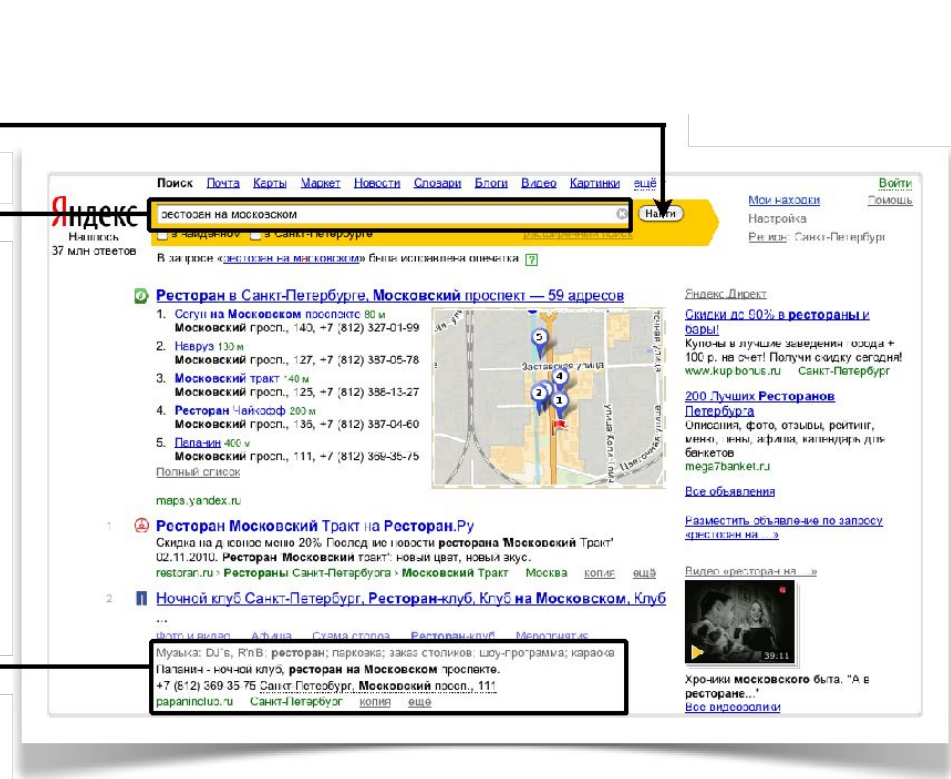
Поиск Почта Карты Маркет Новости Словари Блоги Видео Картинки ещё

Войти

Яндекс

ресторан на московском

Найти

Мои находки Помощь

Настройка

Регион: Санкт-Петербург

Нашлось 37 млн ответов

в Чайнике... в Санкт-Петербурге

Расширенный поиск

В запросе «ресторан на московском» была исправлена опечатка ?

Ресторан в Санкт-Петербурге, Московский проспект — 59 адресов

1. Сегун на Московском проспекте 80 м
Московский просп., 140, +7 (812) 327-01-99

2. Невруз 130 м
Московский просп., 127, +7 (812) 387-05-78

3. Московский тракт 140 м
Московский просп., 125, +7 (812) 388-13-27

4. Ресторан Чайкофф 200 м
Московский просп., 135, +7 (812) 387-04-60

5. Папанин 400 м
Московский просп., 111, +7 (812) 369-35-75

Полный список

maps.yandex.ru

Заставская улица

Яндекс.Директ

Скидки до 90% в рестораны и бары!
Купоны в лучшие заведения города + 100 р. на счет! Получи скидку сегодня!
www.kupibonus.ru Санкт-Петербург

200 Лучших Ресторанов Петербурга
Описания, фото, отзывы, рейтинг, меню, цены, афиша, календарь для банкетов
mega7banket.ru

Все объявления

Разместить объявление по запросу «ресторан на ...»

1 Ресторан Московский Тракт на Ресторан.Ру
Скидка на дневное меню 20%. Последние новости ресторана 'Московский Тракт' 02.11.2010. Ресторан 'Московский тракт': новый цвет, новый вкус.
restoran.ru › Рестораны Санкт-Петербурга › Московский Тракт Москва копия ещё

2 Ночной клуб Санкт-Петербург, Ресторан-клуб, Клуб на Московском, Клуб ...
Фото и видео Афиша Схема стола Ресторан-клуб Мероприятия
Музыка: DJ's, R'nB; ресторан; паркова; заказ столиков; шоу-программа; караоке
Папанин - ночной клуб, ресторан на Московском проспекте.
+7 (812) 369 35 75 Санкт-Петербург, Московский просп., 111
papaninclub.ru Санкт-Петербург копия ещё

Видео «ресторан на ...»

39:11

Хроники московского быта. "А в ресторане..."
Все видеоролики